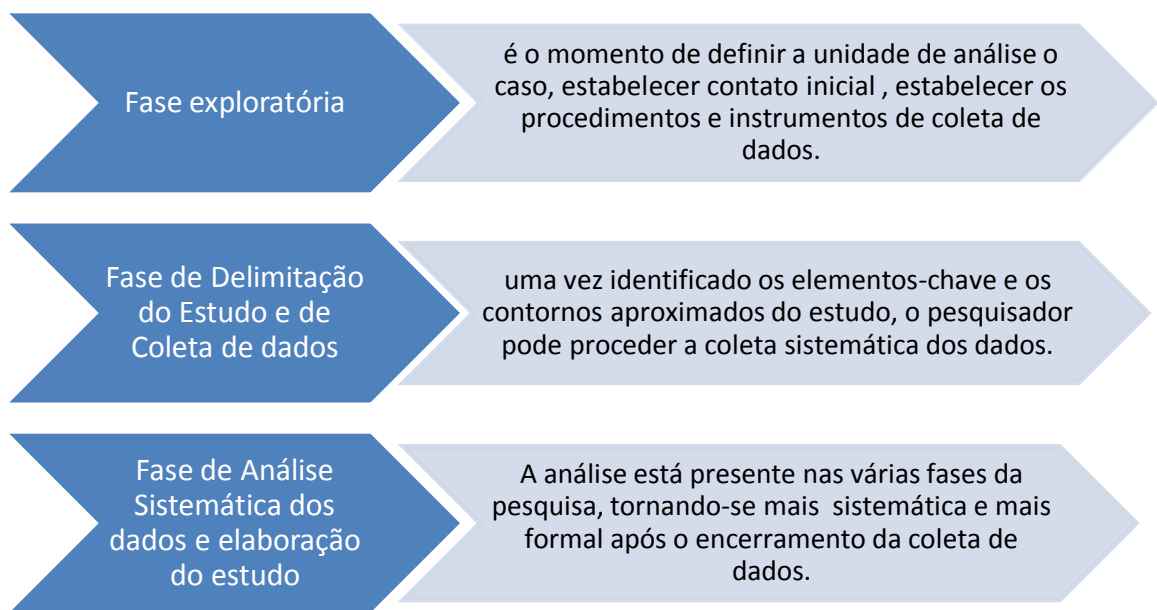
Fase exploratória

é o momento de definir a unidade de análise o caso, estabelecer contato inicial , estabelecer os procedimentos e instrumentos de coleta de dados.

Fase de Delimitação do Estudo e de Coleta de dados

uma vez identificado os elementos-chave e os contornos aproximados do estudo, o pesquisador pode proceder a coleta sistemática dos dados.

Fase de Análise Sistemática dos dados e elaboração do estudo

A análise está presente nas várias fases da pesquisa, tornando-se mais sistemática e mais formal após o encerramento da coleta de dados.